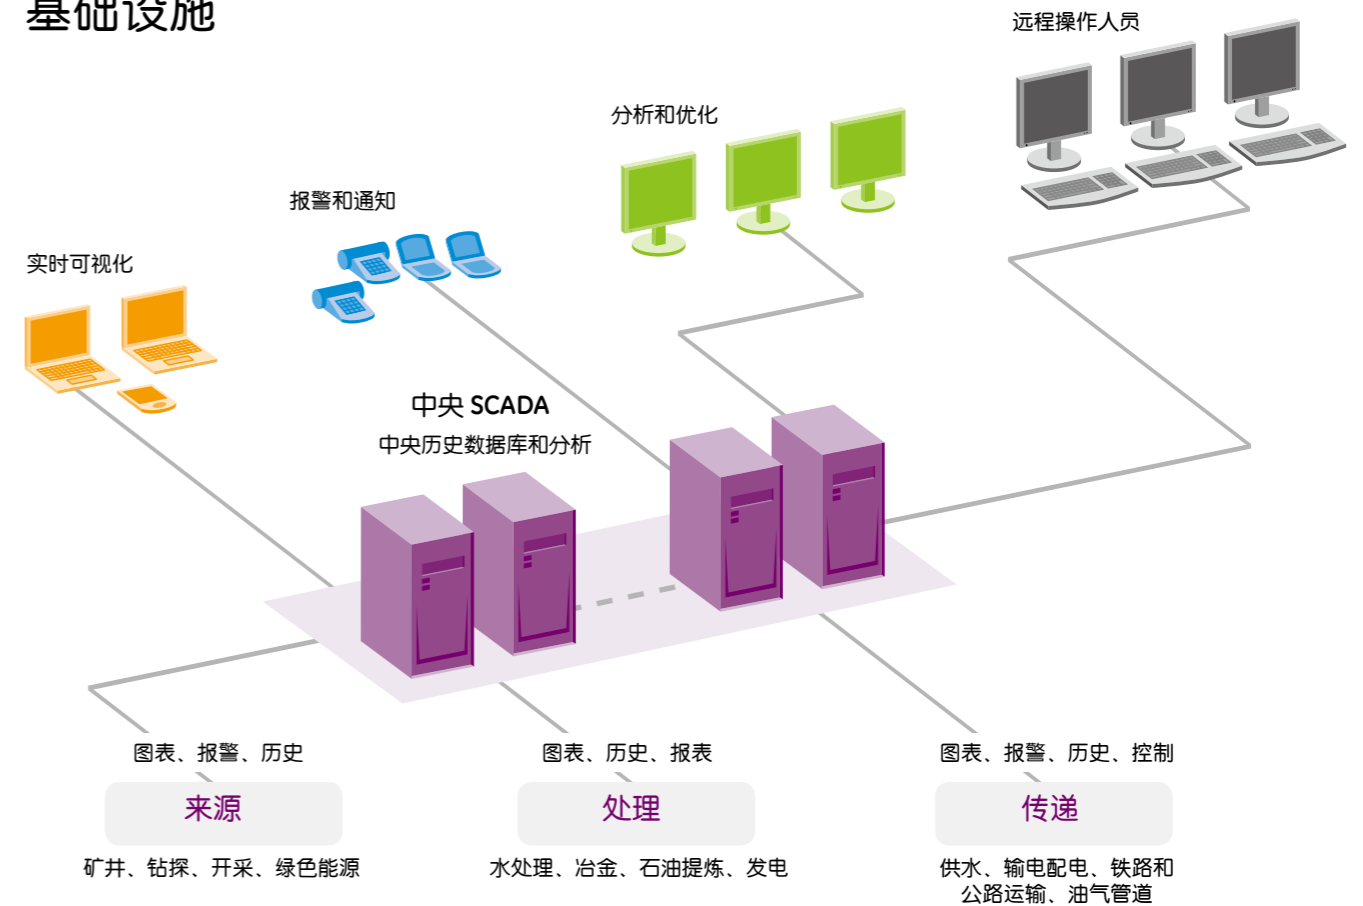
基础设施

远程操作人员

分析和优化

报警和通知

实时可视化

中央 SCADA

中央历史数据库和分析

图表、报警、历史

来源

矿井、钻探、开采、绿色能源

图表、历史、报表

处理

水处理、冶金、石油提炼、发电

图表、报警、历史、控制

传递

供水、输电配电、铁路和公路运输、油气管道